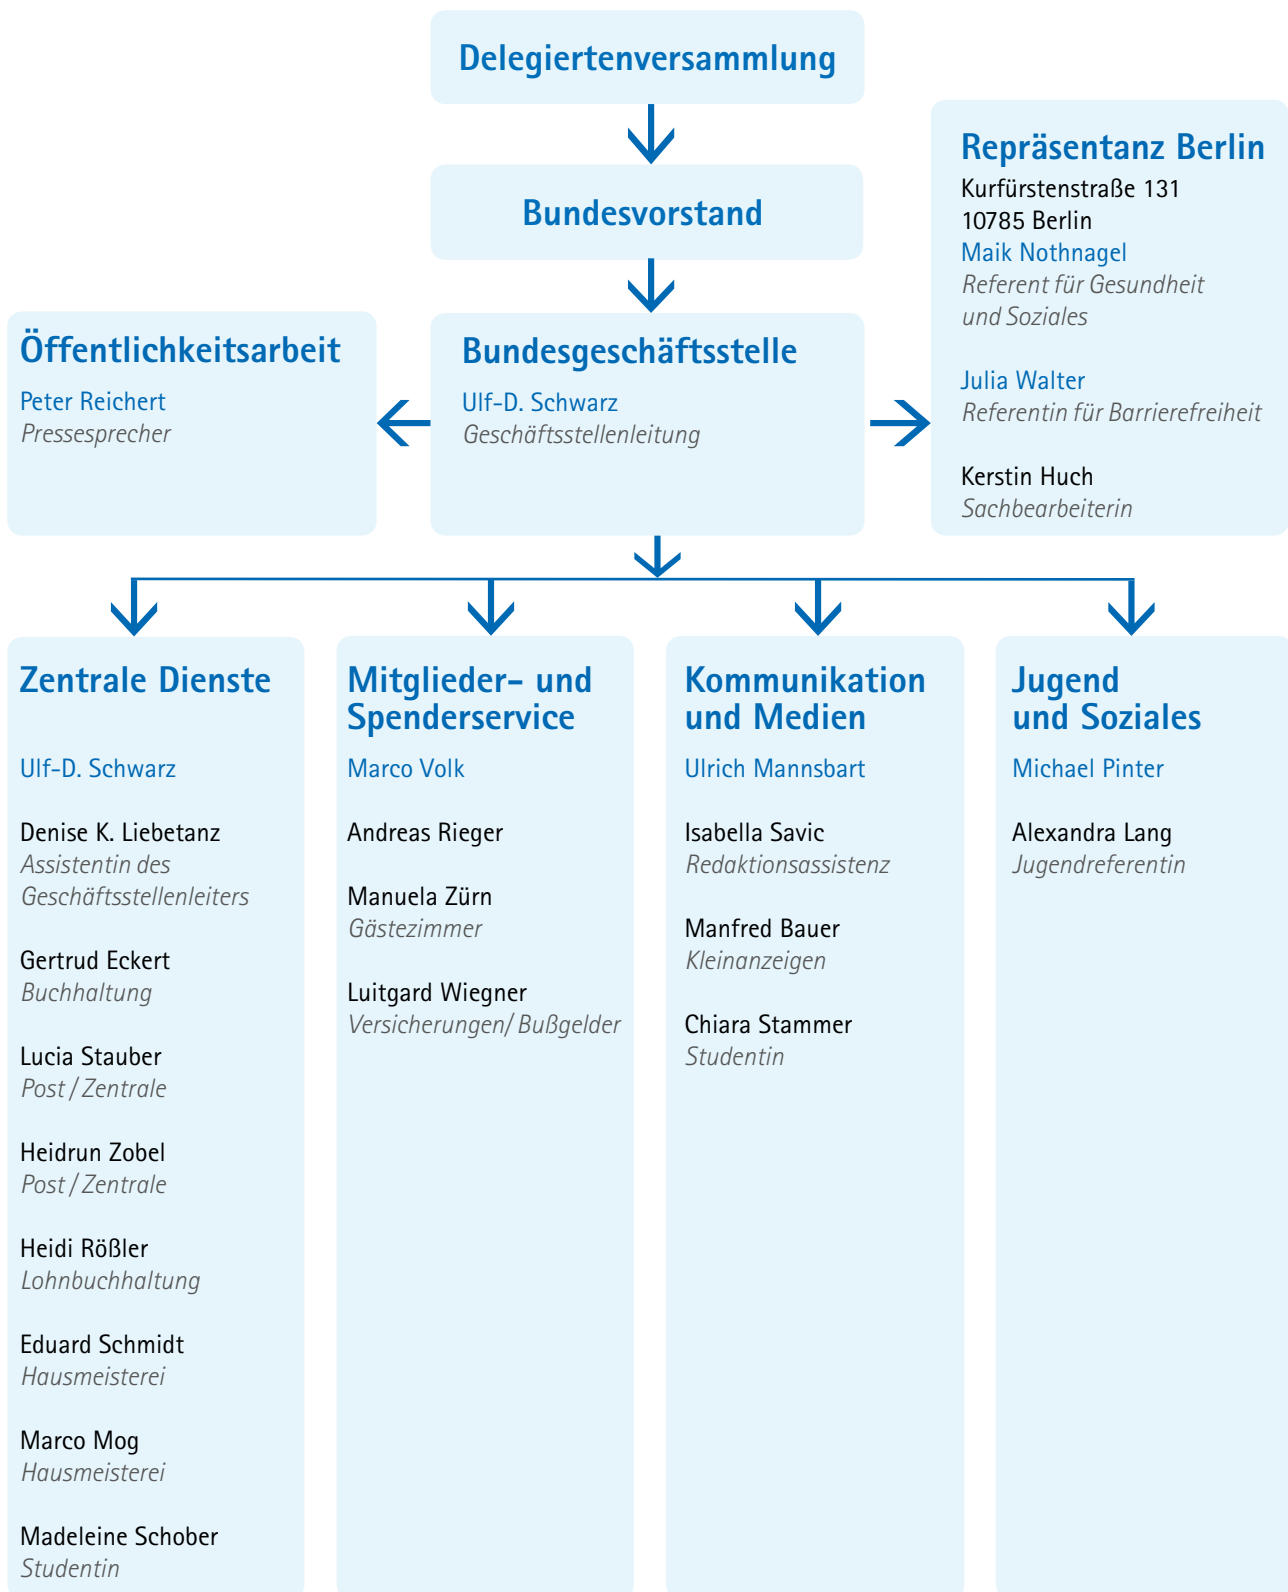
Delegiertenversammlung

Bundesvorstand

Repräsentanz Berlin
Kurfürstenstraße 131
10785 Berlin
Maik Nothnagel
Referent für Gesundheit und Soziales

Julia Walter
Referentin für Barrierefreiheit

Kerstin Huch
Sachbearbeiterin

Öffentlichkeitsarbeit
Peter Reichert
Pressesprecher

Bundesgeschäftsstelle
Ulf-D. Schwarz
Geschäftsstellenleitung

Zentrale Dienste
Ulf-D. Schwarz

Denise K. Liebetanz
Assistentin des Geschäftsstellenleiters

Gertrud Eckert
Buchhaltung

Lucia Stauber
Post / Zentrale

Heidrun Zobel
Post / Zentrale

Heidi Rößler
Lohnbuchhaltung

Eduard Schmidt
Hausmeisterei

Marco Mog
Hausmeisterei

Madeleine Schober
Studentin

Mitglieder- und Spenderservice
Marco Volk

Andreas Rieger

Manuela Zürn
Gästezimmer

Luitgard Wiegner
Versicherungen/ Bußgelder

Kommunikation und Medien
Ulrich Mannsbart

Isabella Savic
Redaktionsassistenz

Manfred Bauer
Kleinanzeigen

Chiara Stammer
Studentin

Jugend und Soziales
Michael Pinter

Alexandra Lang
Jugendreferentin